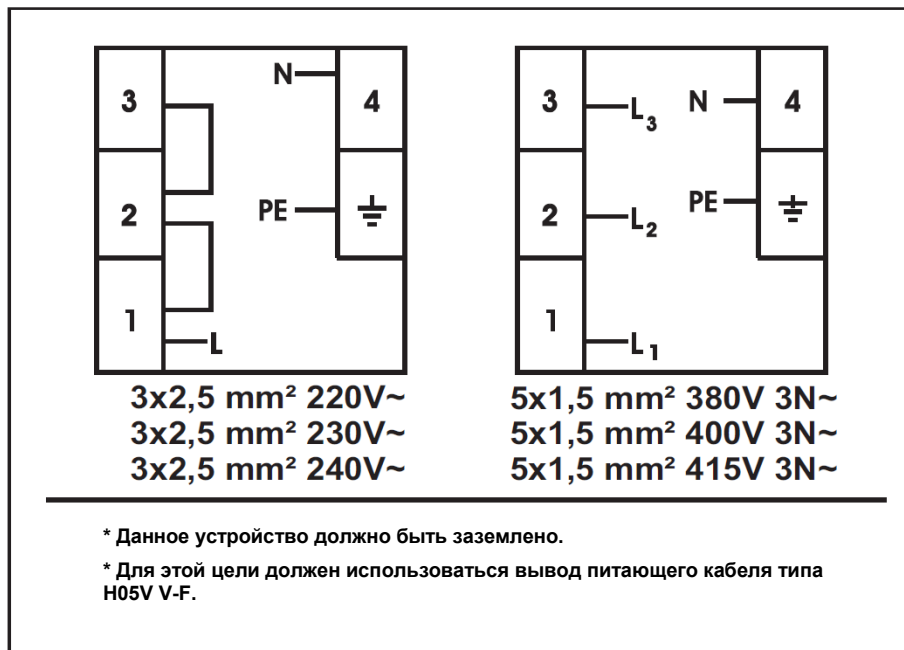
3
2
1
N
4
PE
L

3
2
1
$L_3$
$L_2$
$L_1$
N
4
PE

3x2,5 mm² 220V~
3x2,5 mm² 230V~
3x2,5 mm² 240V~

5x1,5 mm² 380V 3N~
5x1,5 mm² 400V 3N~
5x1,5 mm² 415V 3N~

* Данное устройство должно быть заземлено.

* Для этой цели должен использоваться вывод питающего кабеля типа H05V V-F.